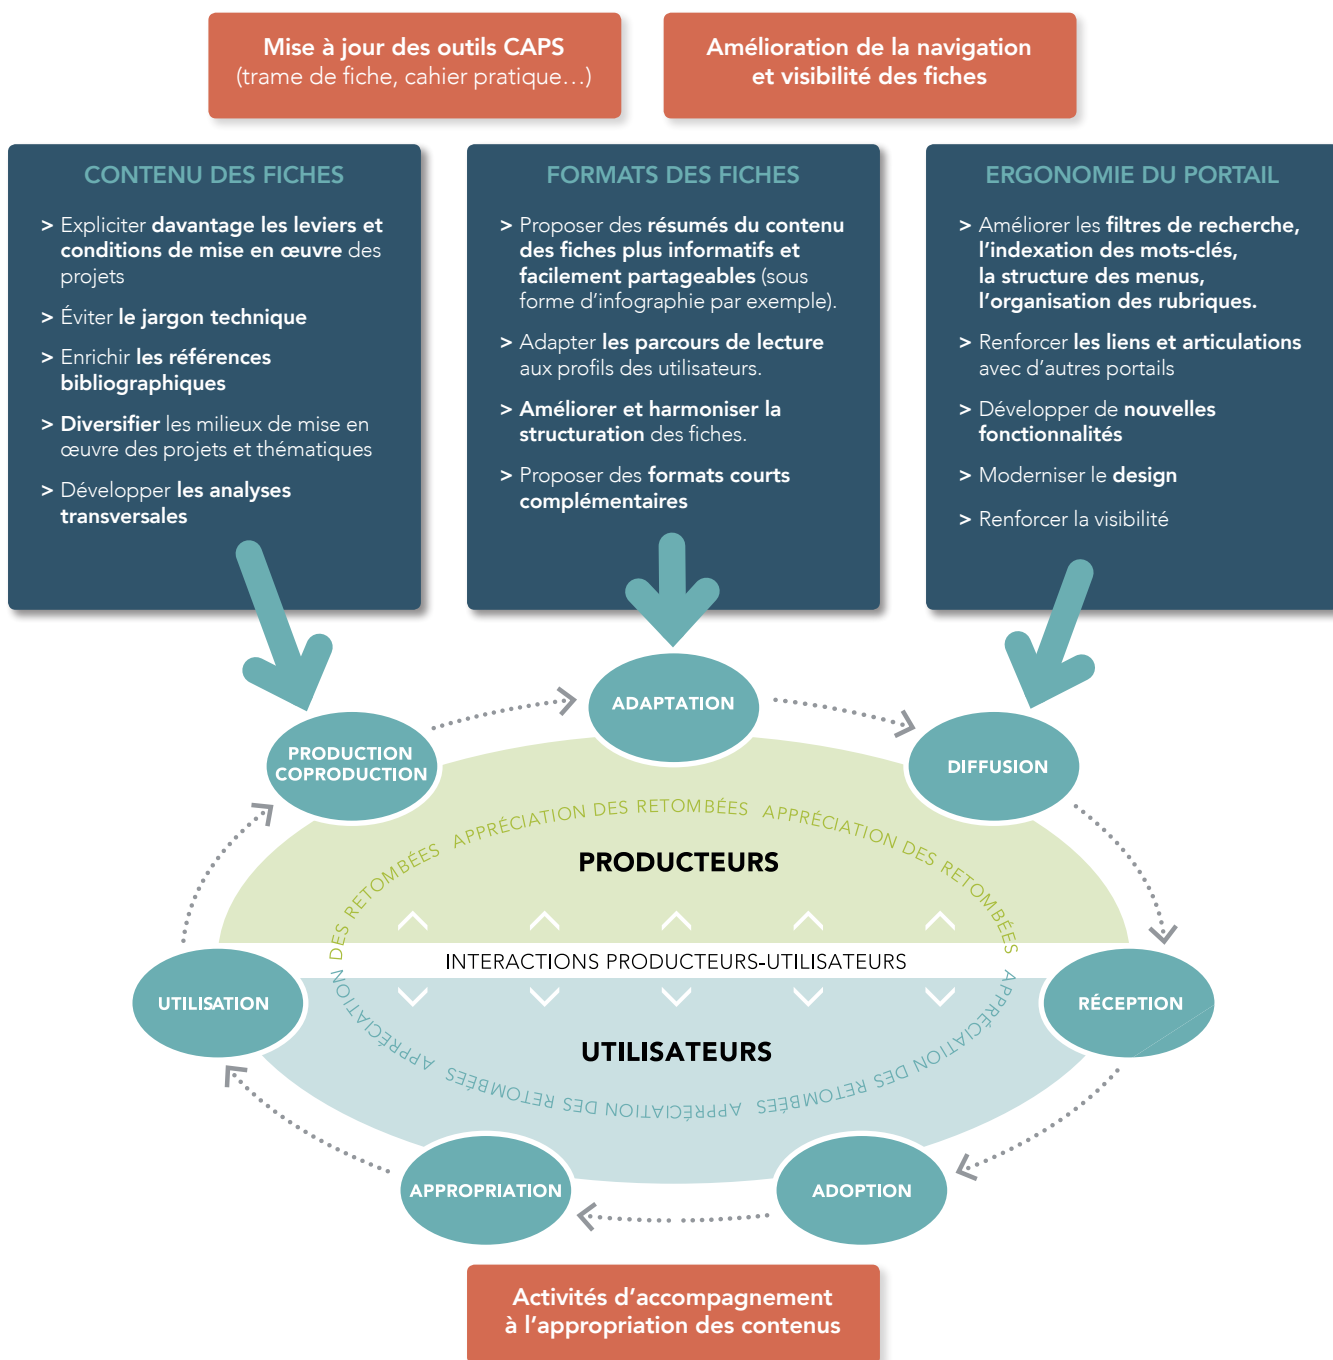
Mise à jour des outils CAPS
(trame de fiche, cahier pratique…)

Amélioration de la navigation et visibilité des fiches

CONTENU DES FICHES

> Expliciter davantage les leviers et conditions de mise en œuvre des projets

> Éviter le jargon technique

> Enrichir les références bibliographiques

> Diversifier les milieux de mise en œuvre des projets et thématiques

> Développer les analyses transversales

FORMATS DES FICHES

> Proposer des résumés du contenu des fiches plus informatifs et facilement partageables (sous forme d'infographie par exemple).

> Adapter les parcours de lecture aux profils des utilisateurs.

> Améliorer et harmoniser la structuration des fiches.

> Proposer des formats courts complémentaires

ERGONOMIE DU PORTAIL

> Améliorer les filtres de recherche, l'indexation des mots-clés, la structure des menus, l'organisation des rubriques.

> Renforcer les liens et articulations avec d'autres portails

> Développer de nouvelles fonctionnalités

> Moderniser le design

> Renforcer la visibilité

PRODUCTION COPRODUCTION

ADAPTATION

DIFFUSION

DES RETOMBÉES APPRÉCIATION DES RETOMBÉES APPRÉCIATION DES RETOMBÉES

PRODUCTEURS

INTERACTIONS PRODUCTEURS-UTILISATEURS

UTILISATION

RÉCEPTION

APPRÉCIATION DES RETOMBÉES APPRÉCIATION DES RETOMBÉES APPRÉCIATION

UTILISATEURS

APPROPRIATION

ADOPTION

Activités d'accompagnement à l'appropriation des contenus